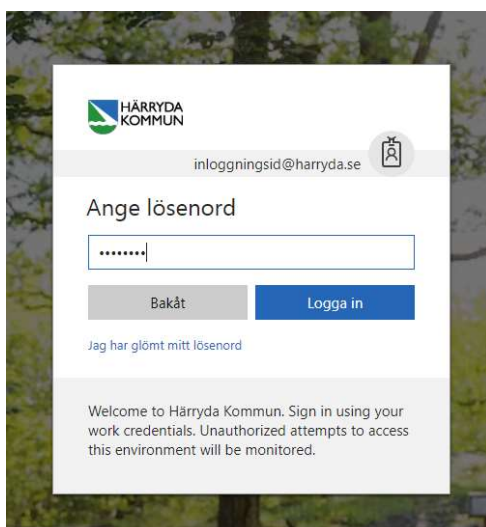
HÄRRYDA
KOMMUN

inloggningsid@harryda.se

Ange lösenord

••••••••

Bakåt

Logga in

Jag har glömt mitt lösenord

Welcome to Härryda Kommun. Sign in using your work credentials. Unauthorized attempts to access this environment will be monitored.